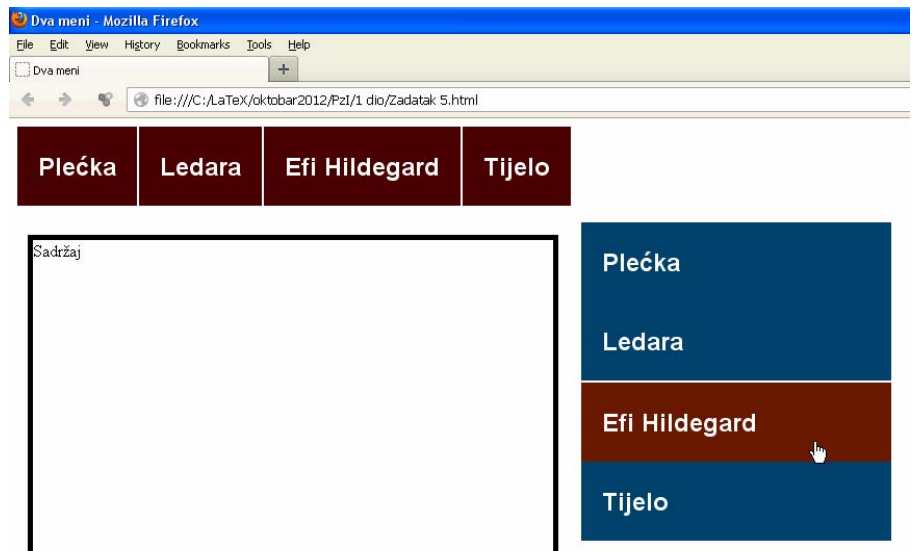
Dva meni - Mozilla Firefox

File Edit View History Bookmarks Tools Help

Dva meni

+

file:///C:/LaTeX/oktobar2012/PzI/1 dio/Zadatak 5.html

Plećka | Ledara | Efi Hildegard | Tijelo

Sadržaj

Plećka

Ledara

Efi Hildegard

Tijelo